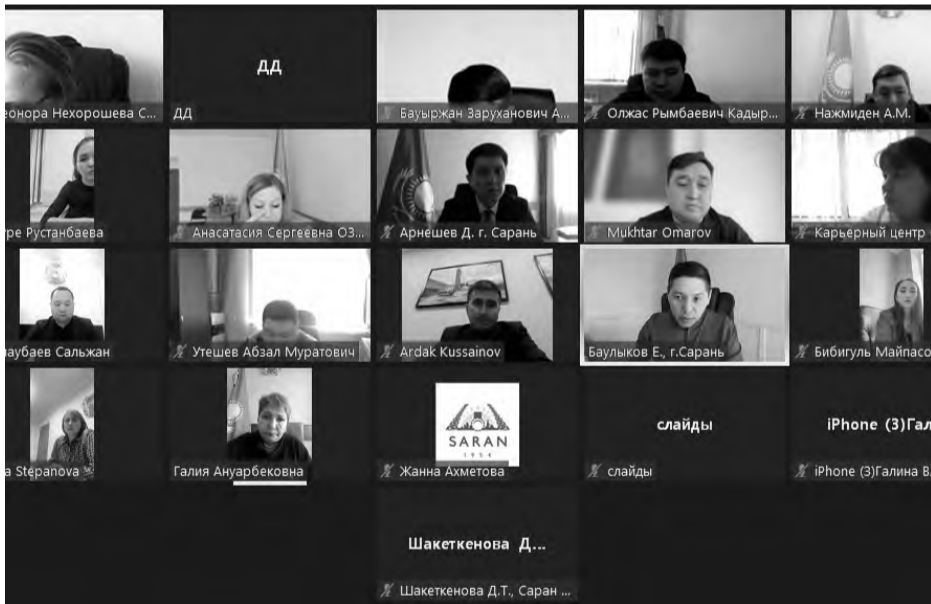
еонора Нехорошева С...

ДД
ДД

Бауыржан Заруханович А...

Олжас Рымбаевич Кадыр...

Нажмиден А.М.

тре Рустанбаева

Анастасия Сергеевна ОЗ...

Арнешев Д. г. Сарань

Mukhtar Omarov

Карьерный центр

аубаев Сальжан

Утешев Абзал Муратович

Ardak Kussainov

Баулыков Е., г.Сарань

Бибигуль Майпасо

a Stepanova

Галия Ануарбековна

SARAN
1954
Жанна Ахметова

слайды
слайды

iPhone (3)Гал
iPhone (3)Галина В.

Шакеткенова Д...
Шакеткенова Д.Т., Саран ...